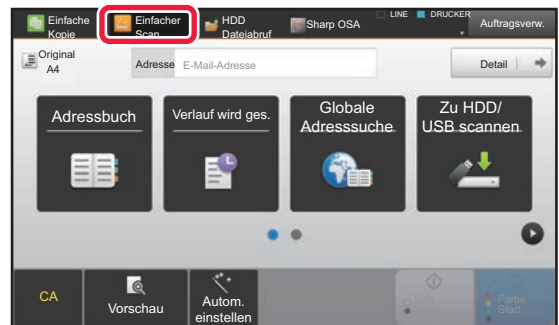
Einfache Kopie

Einfacher Scan

HDD Dateiabruf

Sharp OSA

LINE

DRUCKER

Auftragsverw.

Original A4

Adresse

E-Mail-Adresse

Detail

Adressbuch

Verlauf wird ges.

Globale Adresssuche

Zu HDD/ USB scannen

CA

Vorschau

Autom. einstellen

S/W Start

Farbe Start